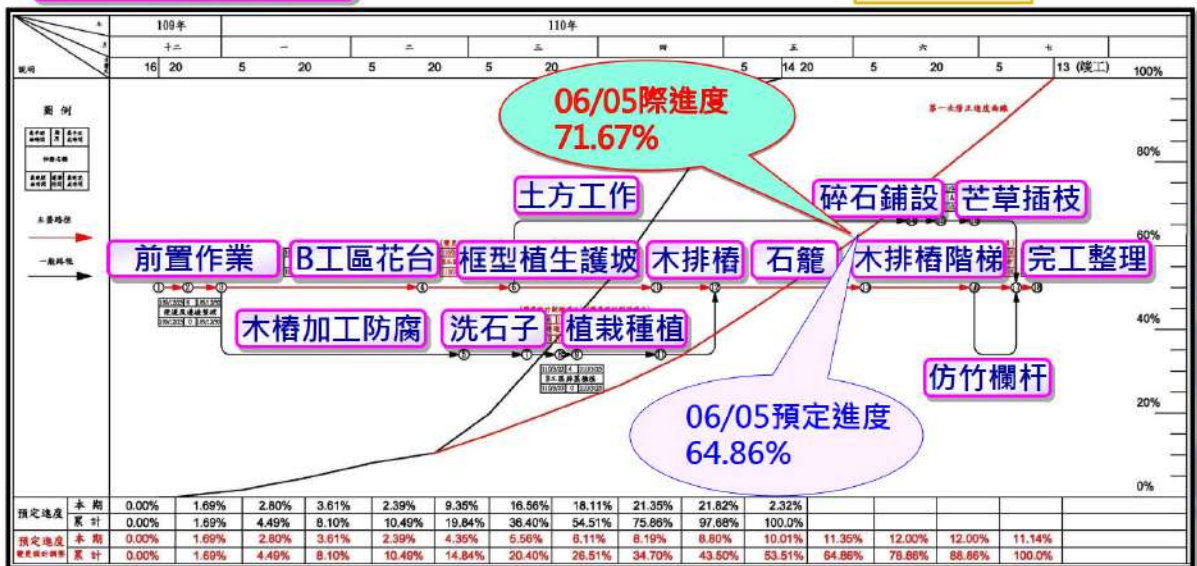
109年 110年
十二 一 二 三 四 五 六 七
說明 16 20 5 20 5 20 5 20 5 14 20 5 20 5 13 (竣工) 100%

圖例
主要路徑
一般路徑

第一次修正進度曲線

06/05實際進度
71.67%

土方工作
碎石鋪設 芒草插枝
前置作業 B工區花台 框型植生護坡 木排樁 石籠 木排樁階梯 完工整理
木樁加工防腐 洗石子 植栽種植
仿竹欄杆

06/05預定進度
64.86%

80%
60%
40%
20%
0%

| 預定進度 | 本期 | 0.00% | 1.69% | 2.80% | 3.61% | 2.39% | 9.35% | 16.56% | 18.11% | 21.35% | 21.82% | 2.32% | | | | |
|---|---|---|---|---|---|---|---|---|---|---|---|---|---|---|---|---|
| | 累計 | 0.00% | 1.69% | 4.49% | 8.10% | 10.49% | 19.84% | 36.40% | 54.51% | 75.86% | 97.68% | 100.0% | | | | |
| 預定進度 變更設計調整 | 本期 | 0.00% | 1.69% | 2.80% | 3.61% | 2.39% | 4.35% | 5.56% | 6.11% | 8.19% | 8.80% | 10.01% | 11.35% | 12.00% | 12.00% | 11.14% |
| | 累計 | 0.00% | 1.69% | 4.49% | 8.10% | 10.49% | 14.84% | 20.40% | 26.51% | 34.70% | 43.50% | 53.51% | 64.86% | 76.86% | 88.86% | 100.0% |